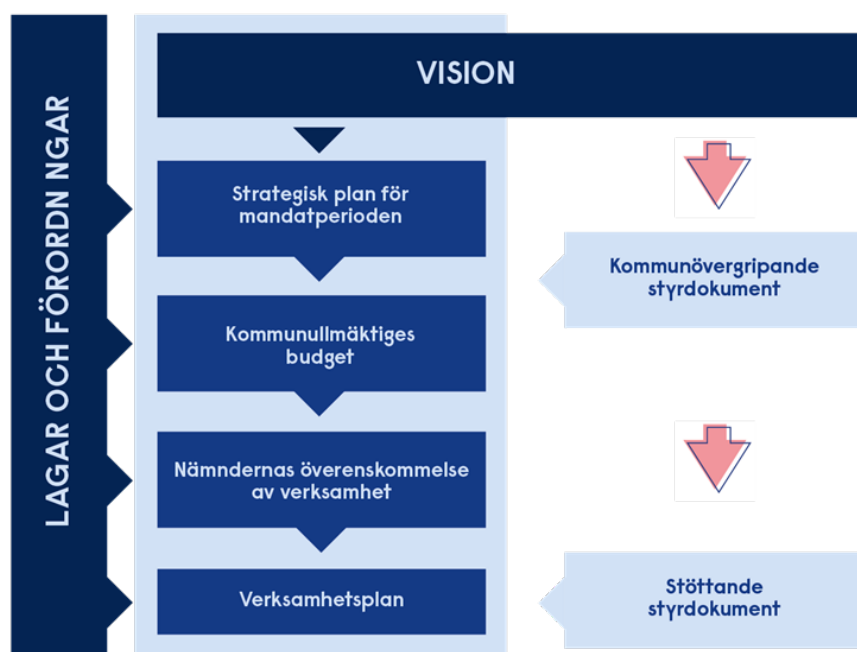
LAGAR OCH FÖRORDN NGAR

VISION

Strategisk plan för mandatperioden

Kommunullmäktiges budget

Nämndernas överenskommelse av verksamhet

Verksamhetsplan

Kommunövergripande styrdokument

Stöttande styrdokument